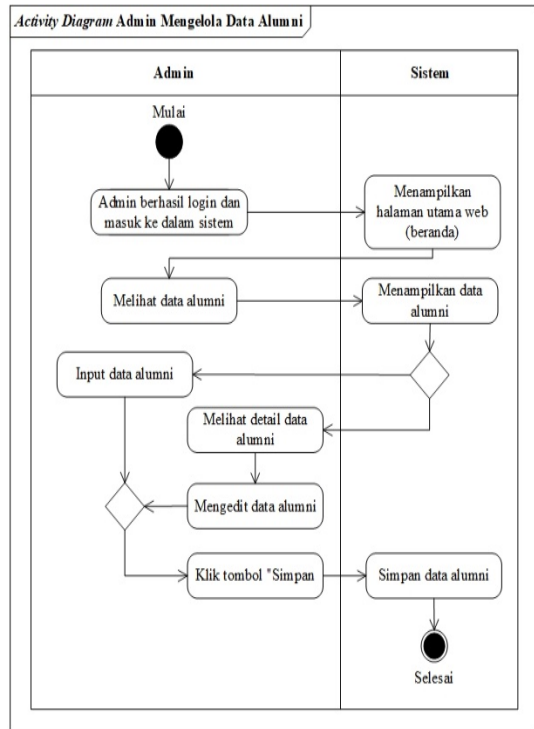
Activity Diagram Admin Mengelola Data Alumni

| Admin | Sistem |
|---|---|

Mulai

Admin berhasil login dan masuk ke dalam sistem

Menampilkan halaman utama web (beranda)

Melihat data alumni

Menampilkan data alumni

Input data alumni

Melihat detail data alumni

Mengedit data alumni

Klik tombol "Simpan

Simpan data alumni

Selesai